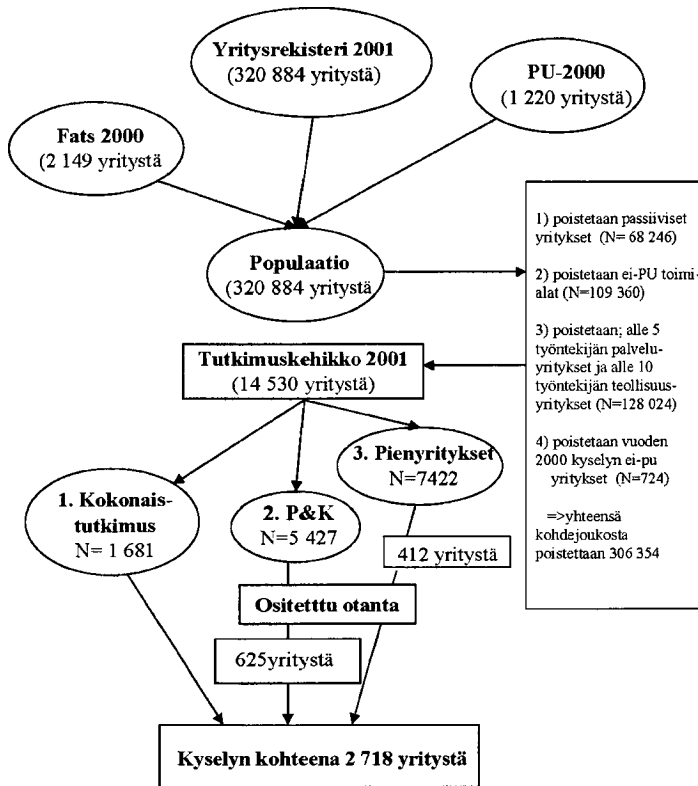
Yritysrekisteri 2001
(320 884 yritystä)

Fats 2000
(2 149 yritystä

PU-2000
(1 220 yritystä)

Populaatio
(320 884 yritystä

1) poistetaan passiiviset yritykset (N= 68 246)

2) poistetaan ei-PU toimialat (N=109 360)

3) poistetaan; alle 5 työntekijän palveluyritykset ja alle 10 työntekijän teollisuusyritykset (N=128 024)

4) poistetaan vuoden 2000 kyselyn ei-pu yritykset (N=724)

=>yhteensä kohdejoukosta poistetaan 306 354

Tutkimuskehikko 2001
(14 530 yritystä)

1. Kokonaistutkimus
N= 1 681

2. P&K
N=5 427

3. Pienyritykset
N=7422

412 yritystä

Ositettu otanta

625yritystä

Kyselyn kohteena 2 718 yritystä